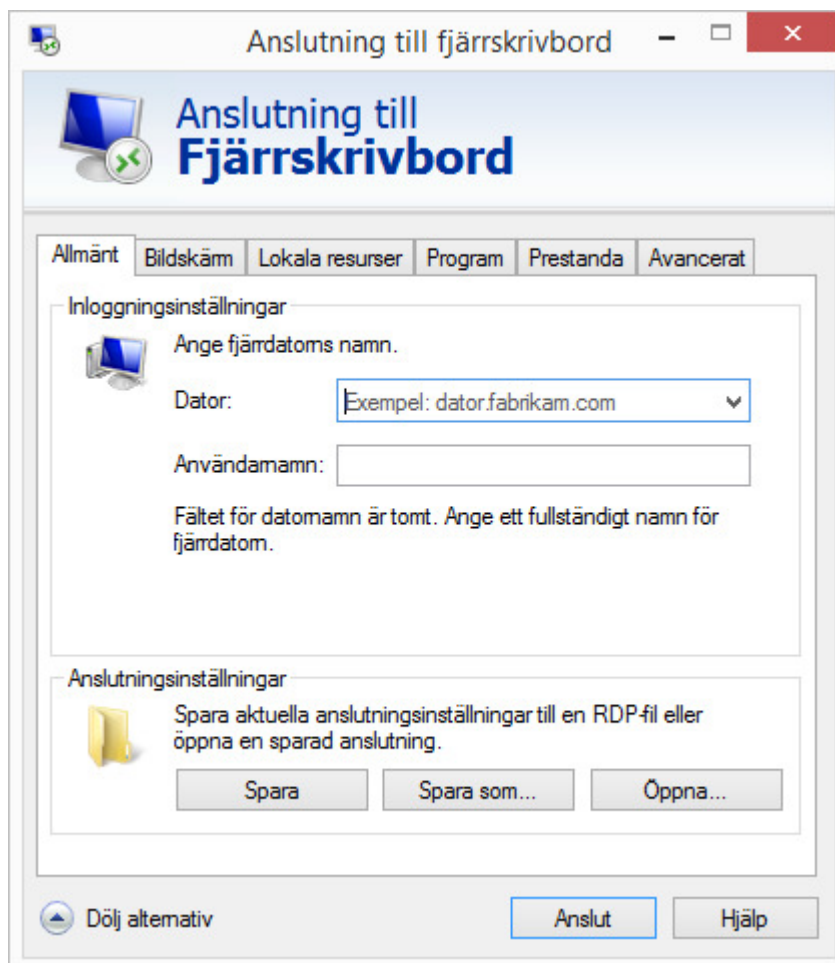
Anslutning till fjärrskrivbord

Anslutning till
Fjärrskrivbord

Allmänt | Bildskärm | Lokala resurser | Program | Prestanda | Avancerat

Inloggningsinställningar

Ange fjärrdatorns namn.

Dator: Exempel: dator.fabrikam.com

Användarnamn:

Fältet för datornamn är tomt. Ange ett fullständigt namn för fjärrdatorn.

Anslutningsinställningar

Spara aktuella anslutningsinställningar till en RDP-fil eller öppna en sparad anslutning.

Spara | Spara som... | Öppna...

Dölj alternativ

Anslut | Hjälp